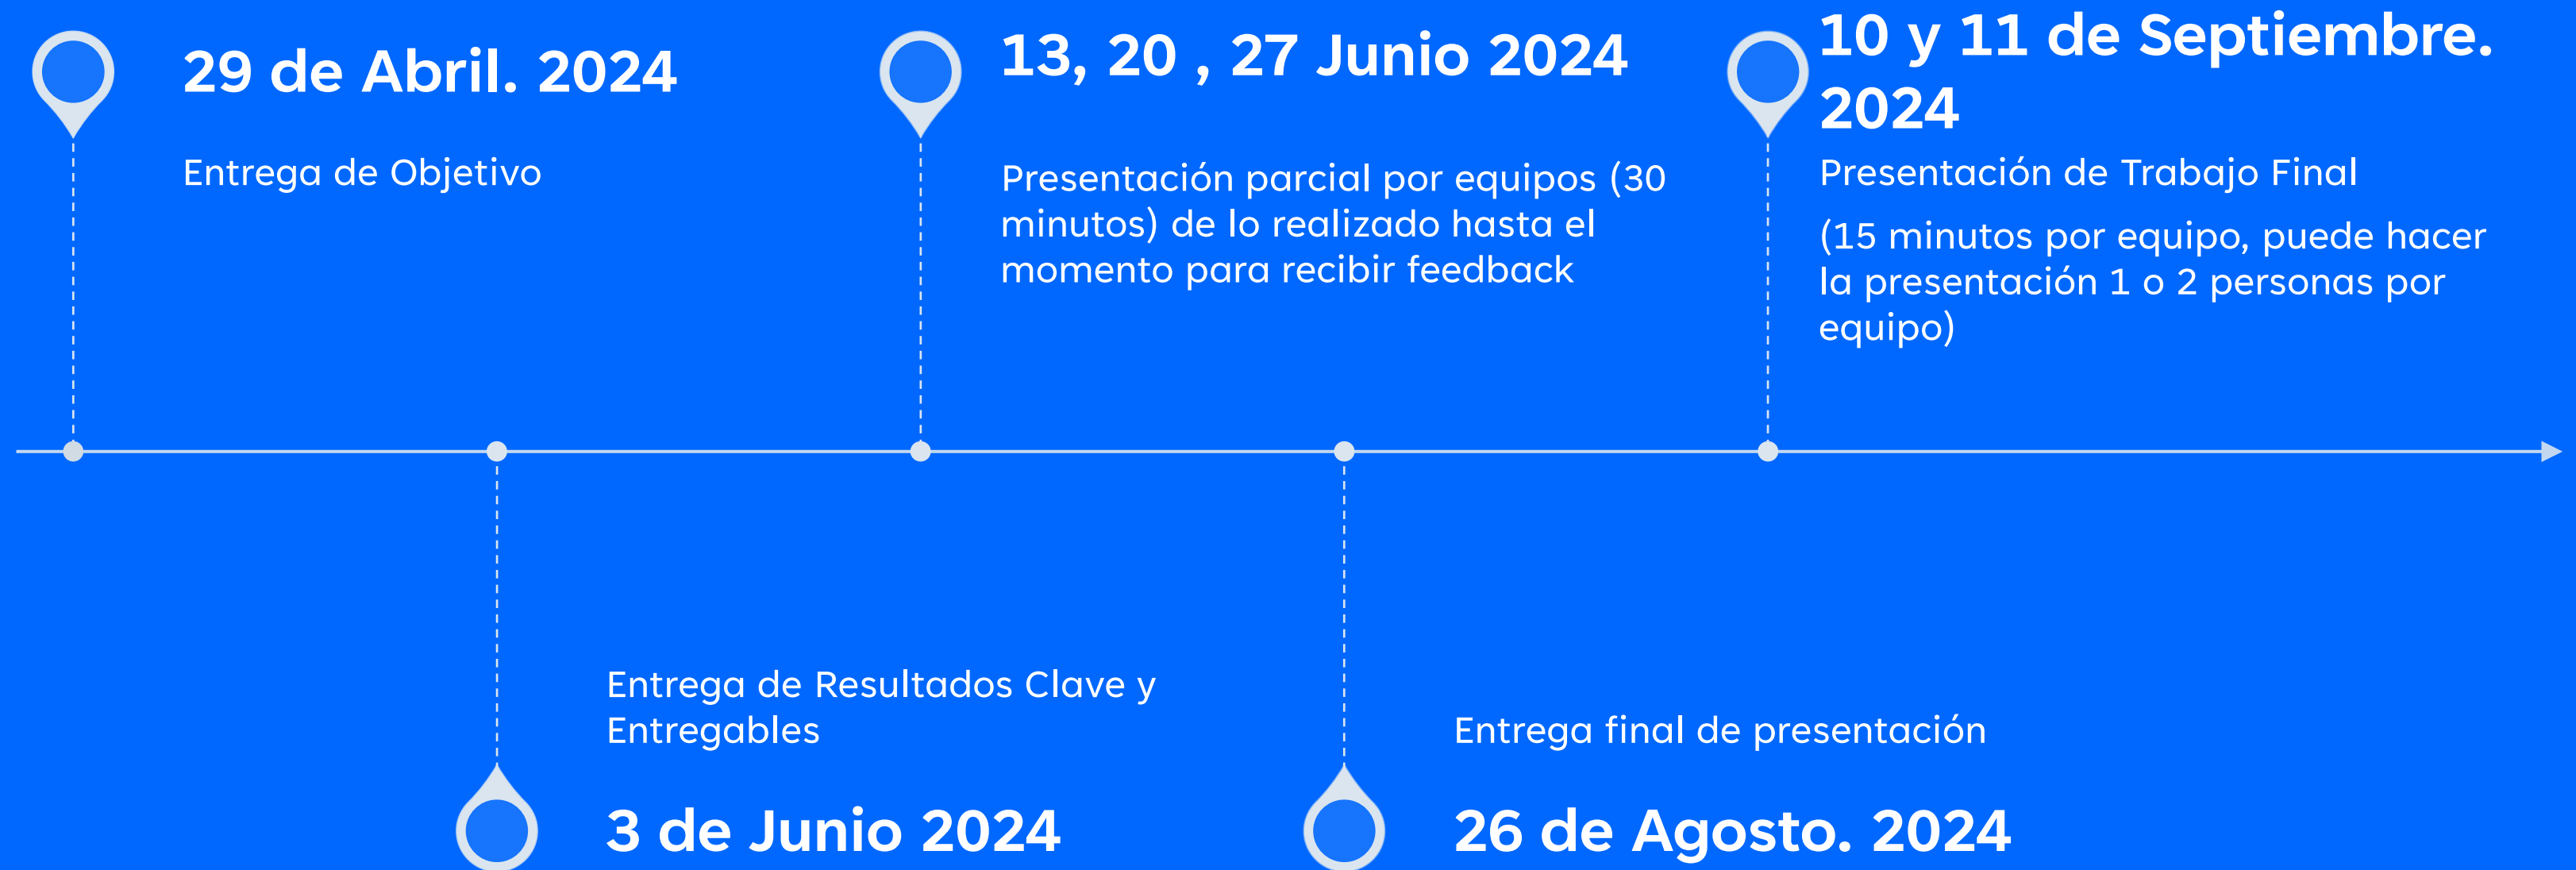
29 de Abril. 2024

Entrega de Objetivo

13, 20 , 27 Junio 2024

Presentación parcial por equipos (30 minutos) de lo realizado hasta el momento para recibir feedback

10 y 11 de Septiembre. 2024

Presentación de Trabajo Final

(15 minutos por equipo, puede hacer la presentación 1 o 2 personas por equipo)

Entrega de Resultados Clave y Entregables

3 de Junio 2024

Entrega final de presentación

26 de Agosto. 2024